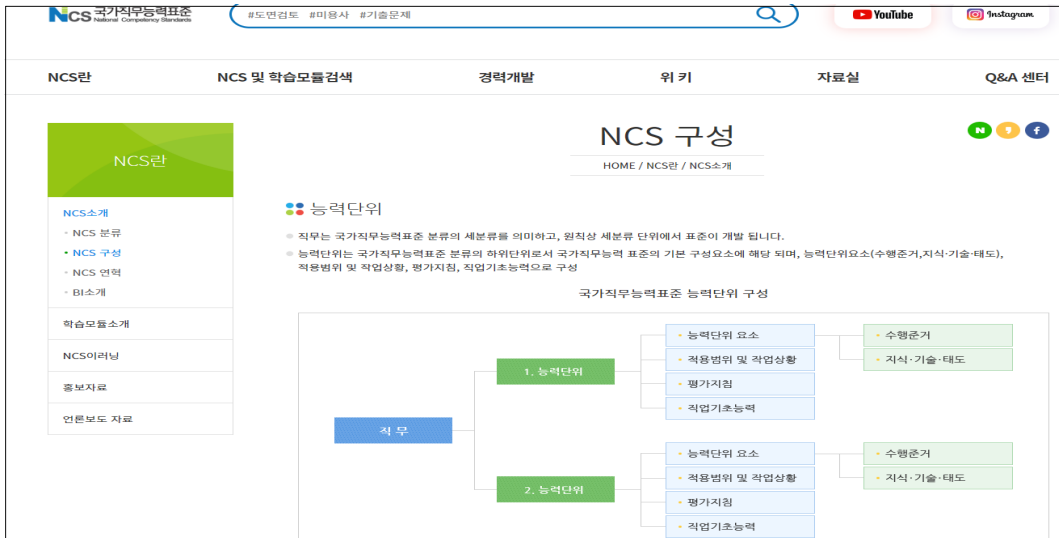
NCS 국가직무능력표준 National Competency Standards

#도면검토 #미용사 #기출문제

YouTube

Instagram

NCS란 NCS 및 학습모듈검색 경력개발 위키 자료실 Q&A 센터

NCS란

NCS소개
• NCS 분류
• NCS 구성
• NCS 연혁
• BI소개

학습모듈소개

NCS이러닝

홍보자료

언론보도 자료

NCS 구성

HOME / NCS란 / NCS소개

능력단위

직무는 국가직무능력표준 분류의 세분류를 의미하고, 원칙상 세분류 단위에서 표준이 개발 됩니다.

능력단위는 국가직무능력표준 분류의 하위단위로서 국가직무능력 표준의 기본 구성요소에 해당 되며, 능력단위요소(수행준거,지식·기술·태도), 적용범위 및 작업상황, 평가지침, 직업기초능력으로 구성

국가직무능력표준 능력단위 구성

직 무

1. 능력단위

능력단위 요소

수행준거

지식·기술·태도

적용범위 및 작업상황

평가지침

직업기초능력

2. 능력단위

능력단위 요소

수행준거

지식·기술·태도

적용범위 및 작업상황

평가지침

직업기초능력